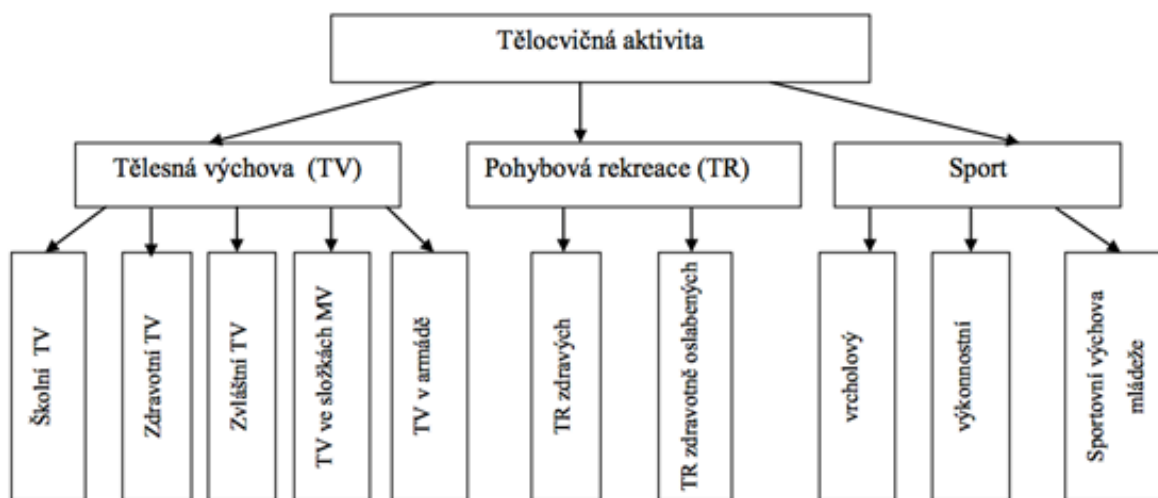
Tělocvičná aktivita

Tělesná výchova (TV)

Pohybová rekreace (TR)

Sport

Školní TV

Zdravotní TV

Zvláštní TV

TV ve složkách MV

TV v armádě

TR zdravých

TR zdravotně oslabených

vrcholový

výkonnostní

Sportovní výchova mládeže